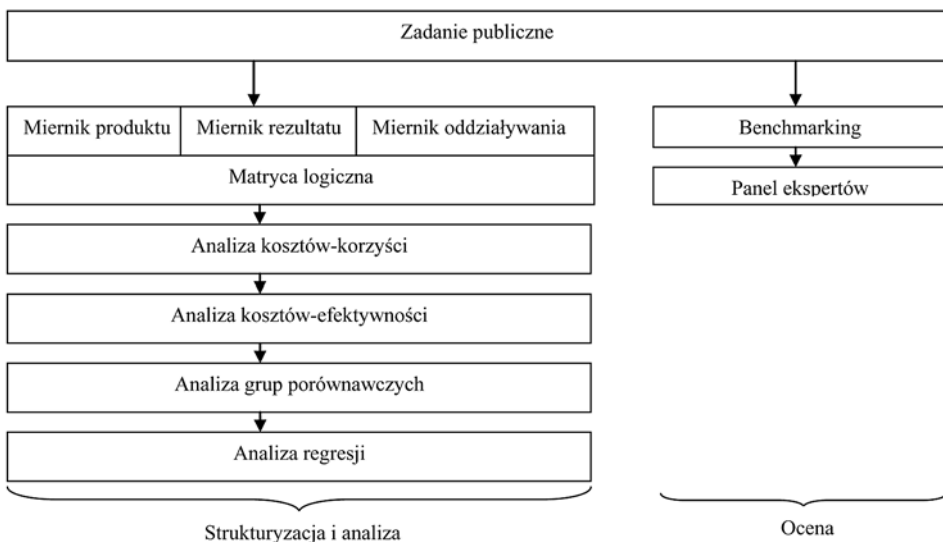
Zadanie publiczne

Miernik produktu

Miernik rezultatu

Miernik oddziaływania

Matryca logiczna

Analiza kosztów-korzyści

Analiza kosztów-efektywności

Analiza grup porównawczych

Analiza regresji

Strukturyzacja i analiza

Benchmarking

Panel ekspertów

Ocena